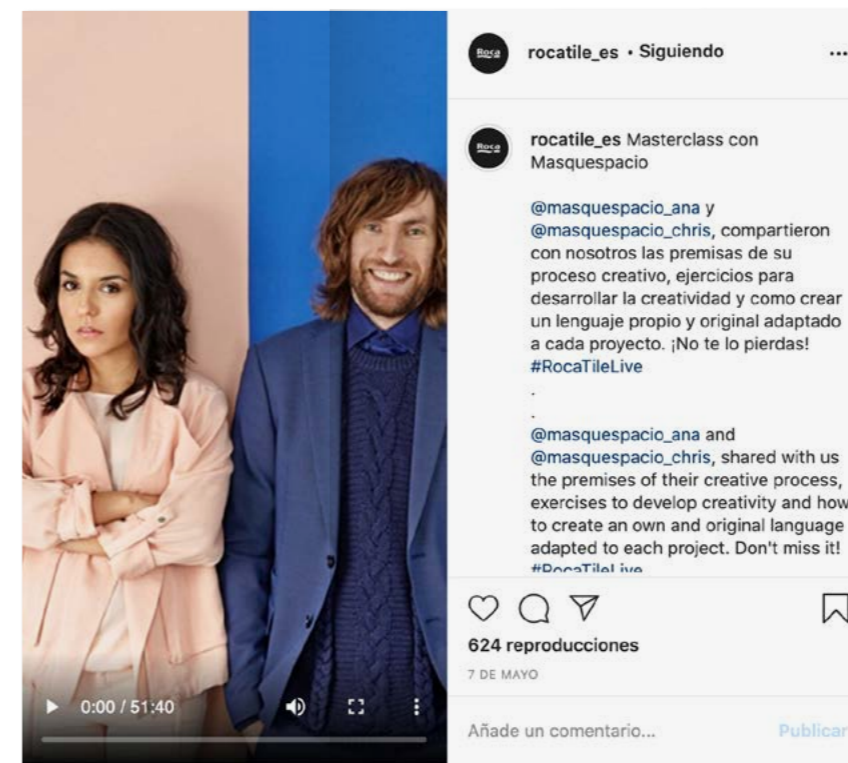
0:00 / 51:40

Roca

rocatile_es • Siguiendo

...

Roca

rocatile_es Masterclass con Masquespacio

@masquespacio_ana y @masquespacio_chris, compartieron con nosotros las premisas de su proceso creativo, ejercicios para desarrollar la creatividad y como crear un lenguaje propio y original adaptado a cada proyecto. ¡No te lo pierdas! #RocaTileLive

.

.

@masquespacio_ana and @masquespacio_chris, shared with us the premises of their creative process, exercises to develop creativity and how to create an own and original language adapted to each project. Don't miss it! #RocaTileLive

624 reproducciones

7 DE MAYO

Añade un comentario...

Publicar